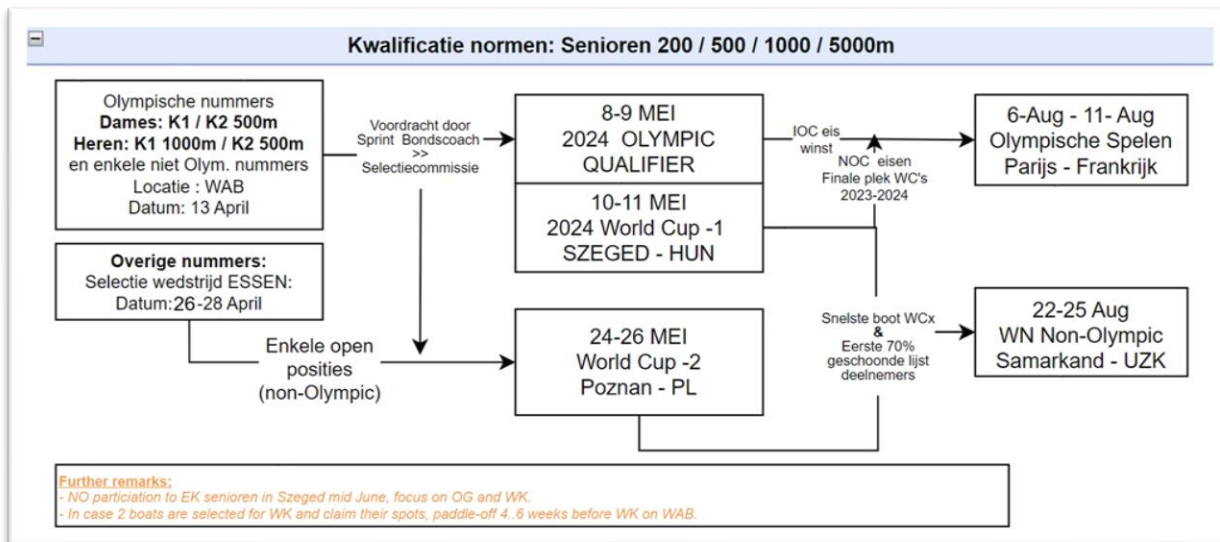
−

Kwalificatie normen: Senioren 200 / 500 / 1000 / 5000m

Olympische nummers
**Dames: K1 / K2 500m**
**Heren: K1 1000m / K2 500m**
en enkele niet Olym. nummers
Locatie : WAB
Datum: 13 April

Voordracht door Sprint Bondscoach >> Selectiecommissie

8-9 MEI
2024 OLYMPIC QUALIFIER

IOC eis winst

NOC eisen Finale plek WC's 2023-2024

6-Aug - 11- Aug
Olympische Spelen
Parijs - Frankrijk

10-11 MEI
2024 World Cup -1
SZEGED - HUN

**Overige nummers:**
Selectie wedstrijd ESSEN:
Datum:26-28 April

Enkele open posities (non-Olympic)

24-26 MEI
World Cup -2
Poznan - PL

Snelste boot WCx
&
Eerste 70% geschoonde lijst deelnemers

22-25 Aug
WN Non-Olympic
Samarkand - UZK

Further remarks:
- NO particiation to EK senioren in Szeged mid June, focus on OG and WK.
- In case 2 boats are selected for WK and claim their spots, paddle-off 4..6 weeks before WK on WAB.